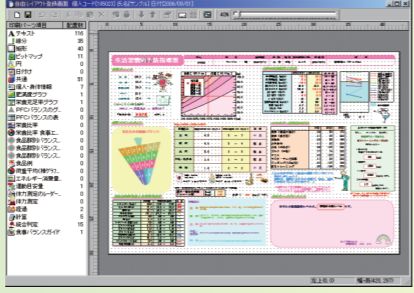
自由レイアウト登録画面 個人コード(P18603) 氏名[サンプル] 日付[2006/09/01]

| 印刷イメージ項目 | 配置数 |
|---|---|
| テキスト | 116 |
| 線分 | 35 |
| 矩形 | 40 |
| ビットマップ | 11 |
| 円 | 0 |
| 日付け | 0 |
| 共通 | 11 |
| 個人・身体情報 | 7 |
| 肥満度グラフ | 1 |
| 栄養充足率グラフ | 1 |
| PFCバランスのグ... | 1 |
| PFCバランスの表 | 0 |
| 栄養比率 | 0 |
| 栄養比率 食事工... | 0 |
| 食品群別バランス... | 0 |
| 食品群別バランス... | 0 |
| 食品群 | 0 |
| 微量平均(種別)... | 0 |
| エネルギー消費量... | 0 |
| 運動目安量 | 1 |
| 体力測定(レーダー... | 0 |
| 体力測定 | 0 |
| 健康 | 0 |
| 計量 | 5 |
| 統合判定 | 15 |
| 食事バランスガイド | 1 |

栄養診断の結果報告書

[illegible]

拡大率:0 幅:848.2970